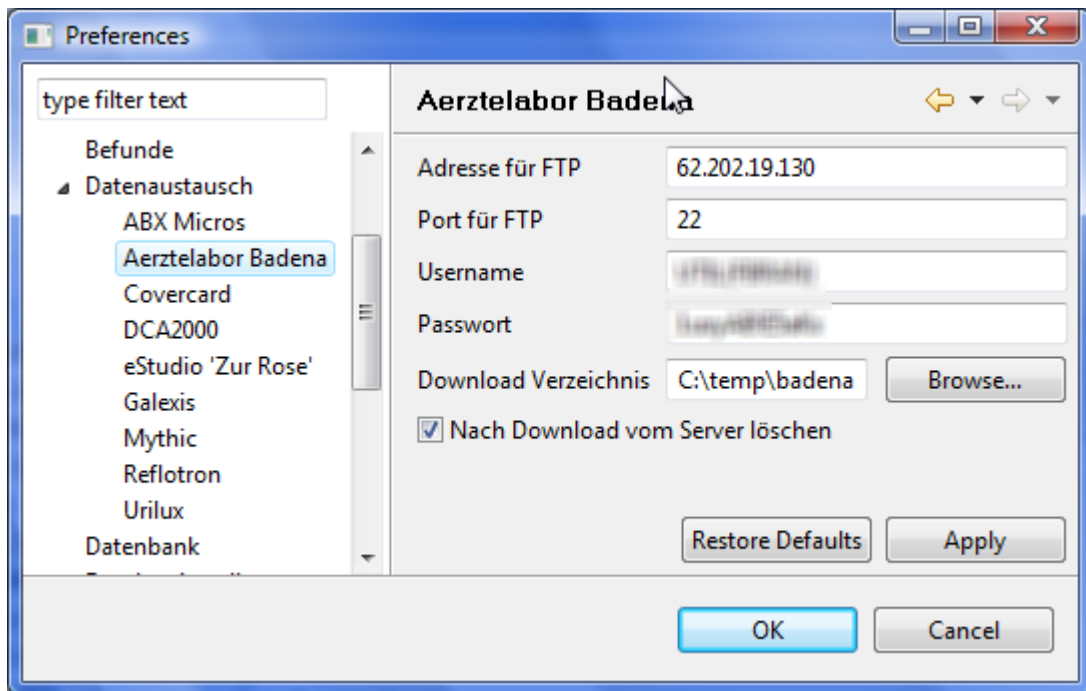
Preferences

type filter text

Befunde
Datenaustausch
ABX Micros
Aerztelabor Badena
Covercard
DCA2000
eStudio 'Zur Rose'
Galexis
Mythic
Reflotron
Urilux
Datenbank
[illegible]

Aerztelabor Badena

Adresse für FTP 62.202.19.130
Port für FTP 22
Username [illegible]
Passwort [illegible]
Download Verzeichnis C:\temp\badena
Browse...
Nach Download vom Server löschen

Restore Defaults
Apply

OK
Cancel